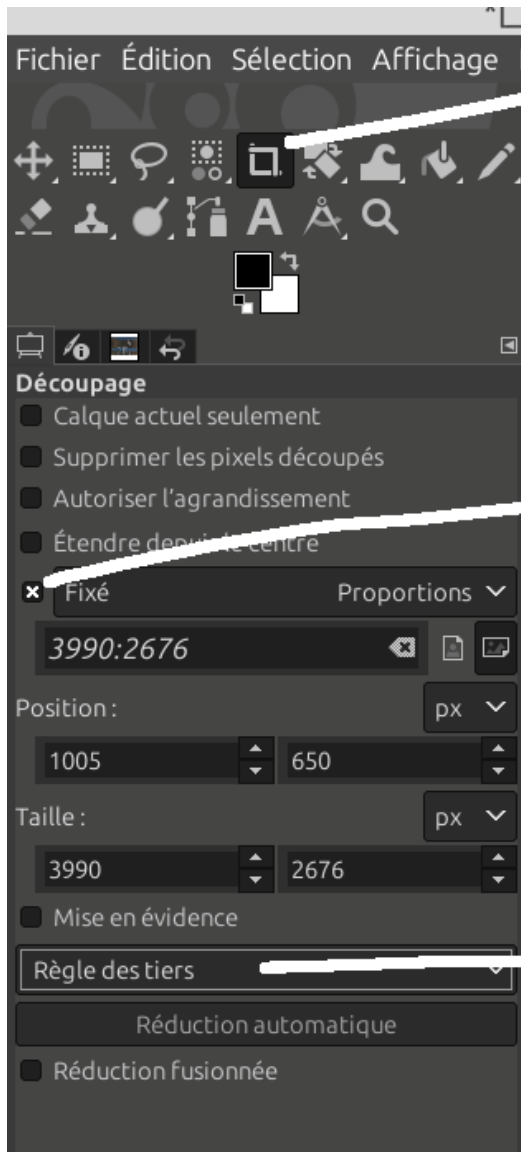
Fichier Édition Sélection Affichage

Découpage

Calque actuel seulement

Supprimer les pixels découpés

Autoriser l'agrandissement

Étendre dep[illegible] centre

Fixé Proportions

3990:2676

Position :

px

1005

650

Taille :

px

3990

2676

Mise en évidence

Règle des tiers

Réduction automatique

Réduction fusionnée